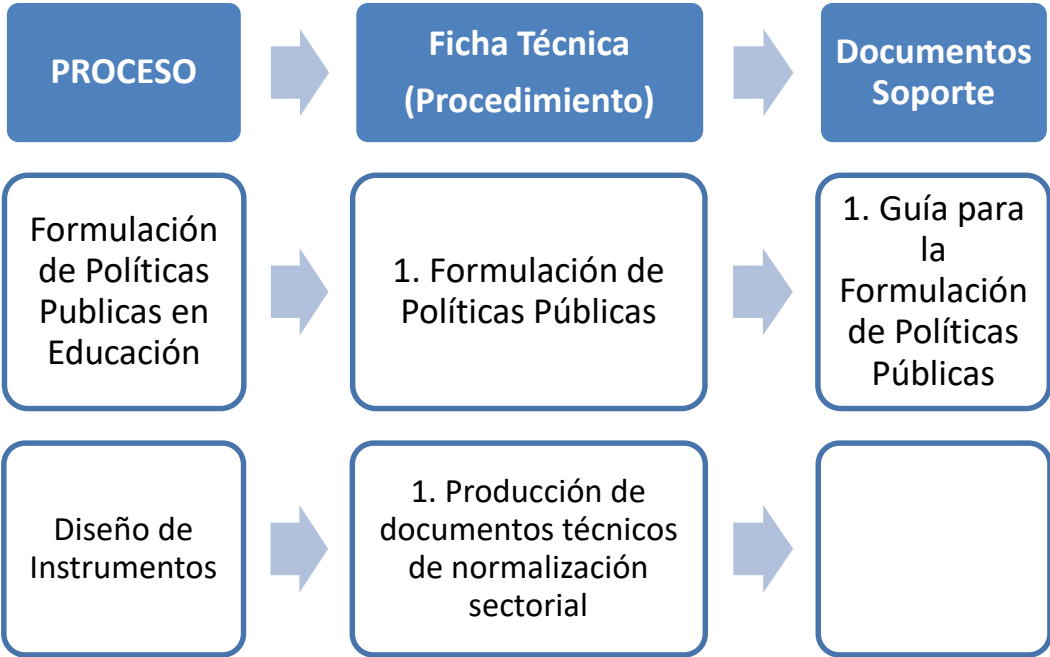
| PROCESO | Ficha Técnica (Procedimiento) | Documentos Soporte |
|---|---|---|
| Formulación de Políticas Publicas en Educación | 1. Formulación de Políticas Públicas | 1. Guía para la Formulación de Políticas Públicas |
| Diseño de Instrumentos | 1. Producción de documentos técnicos de normalización sectorial | |